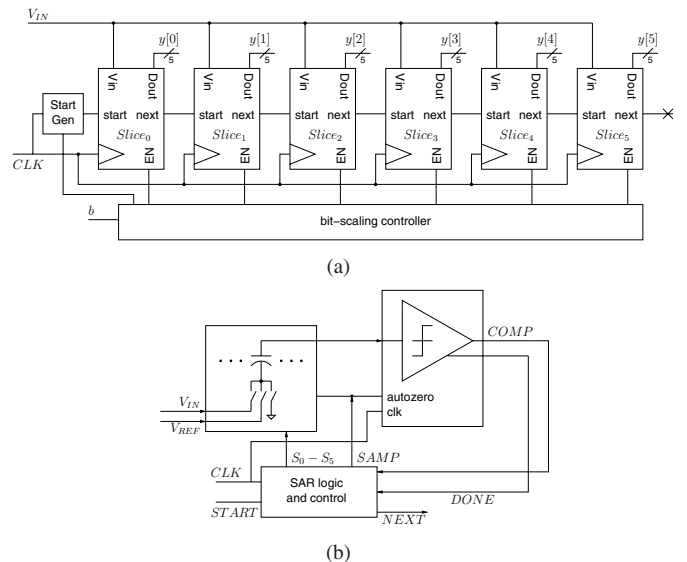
$V_{IN}$

$y[0]$ 5 $y[1]$ 5 $y[2]$ 5 $y[3]$ 5 $y[4]$ 5 $y[5]$ 5

Start Gen

Vin Dout start next $Slice_0$ EN

Vin Dout start next $Slice_1$ EN

Vin Dout start next $Slice_2$ EN

Vin Dout start next $Slice_3$ EN

Vin Dout start next $Slice_4$ EN

Vin Dout start next $Slice_5$ EN

$CLK$

$b$

bit-scaling controller

(a)

$COMP$

$V_{IN}$

$V_{REF}$

autozero clk

$S_0 - S_5$ $SAMP$

$CLK$

SAR logic and control

$DONE$

$START$ $\overline{NEXT}$

(b)